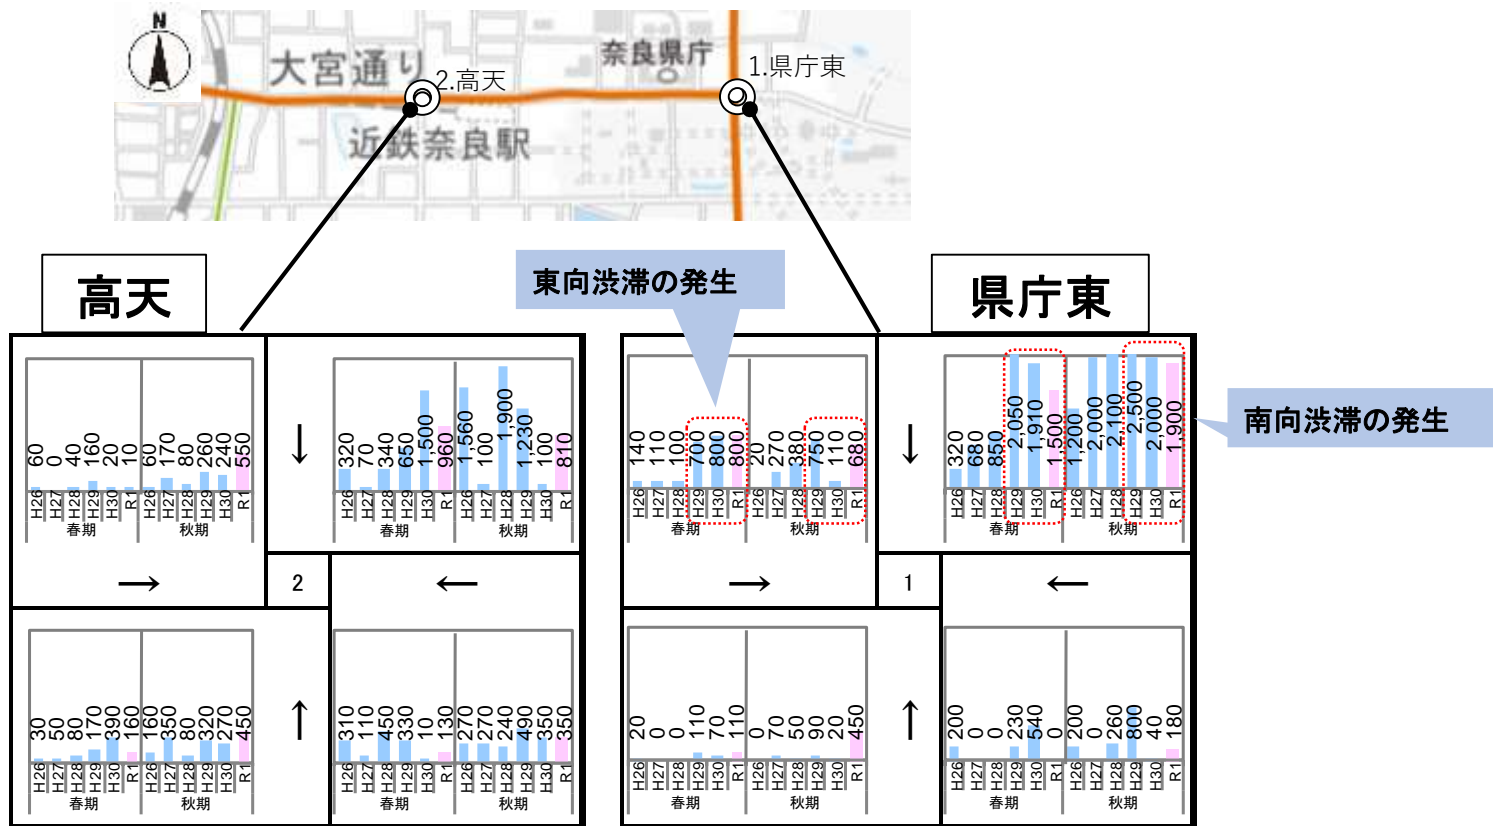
N
大宮通り
2.高天
奈良県庁
1.県庁東
近鉄奈良駅

高天

東向渋滞の発生

県庁東

南向渋滞の発生

60 0 40 160 20 10 60 170 80 260 240 550
H26 H27 H28 H29 H30 R1 H26 H27 H28 H29 H30 R1
春期 秋期
→

↓
320 70 340 650 1,500 960 1,560 100 1,900 1,230 100 810
H26 H27 H28 H29 H30 R1 H26 H27 H28 H29 H30 R1
春期 秋期

2

←

30 50 80 170 390 160 160 350 80 320 270 450
H26 H27 H28 H29 H30 R1 H26 H27 H28 H29 H30 R1
春期 秋期
↑

310 110 450 330 10 130 270 270 240 490 350 350
H26 H27 H28 H29 H30 R1 H26 H27 H28 H29 H30 R1
春期 秋期

140 110 100 700 800 800 20 270 380 750 110 680
H26 H27 H28 H29 H30 R1 H26 H27 H28 H29 H30 R1
春期 秋期
→

↓
320 680 850 2,050 1,910 1,500 1,200 2,000 2,100 2,500 2,000 1,900
H26 H27 H28 H29 H30 R1 H26 H27 H28 H29 H30 R1
春期 秋期

1

←

20 0 0 110 70 110 0 70 50 90 20 450
H26 H27 H28 H29 H30 R1 H26 H27 H28 H29 H30 R1
春期 秋期
↑

200 0 0 230 540 0 200 0 260 800 40 180
H26 H27 H28 H29 H30 R1 H26 H27 H28 H29 H30 R1
春期 秋期